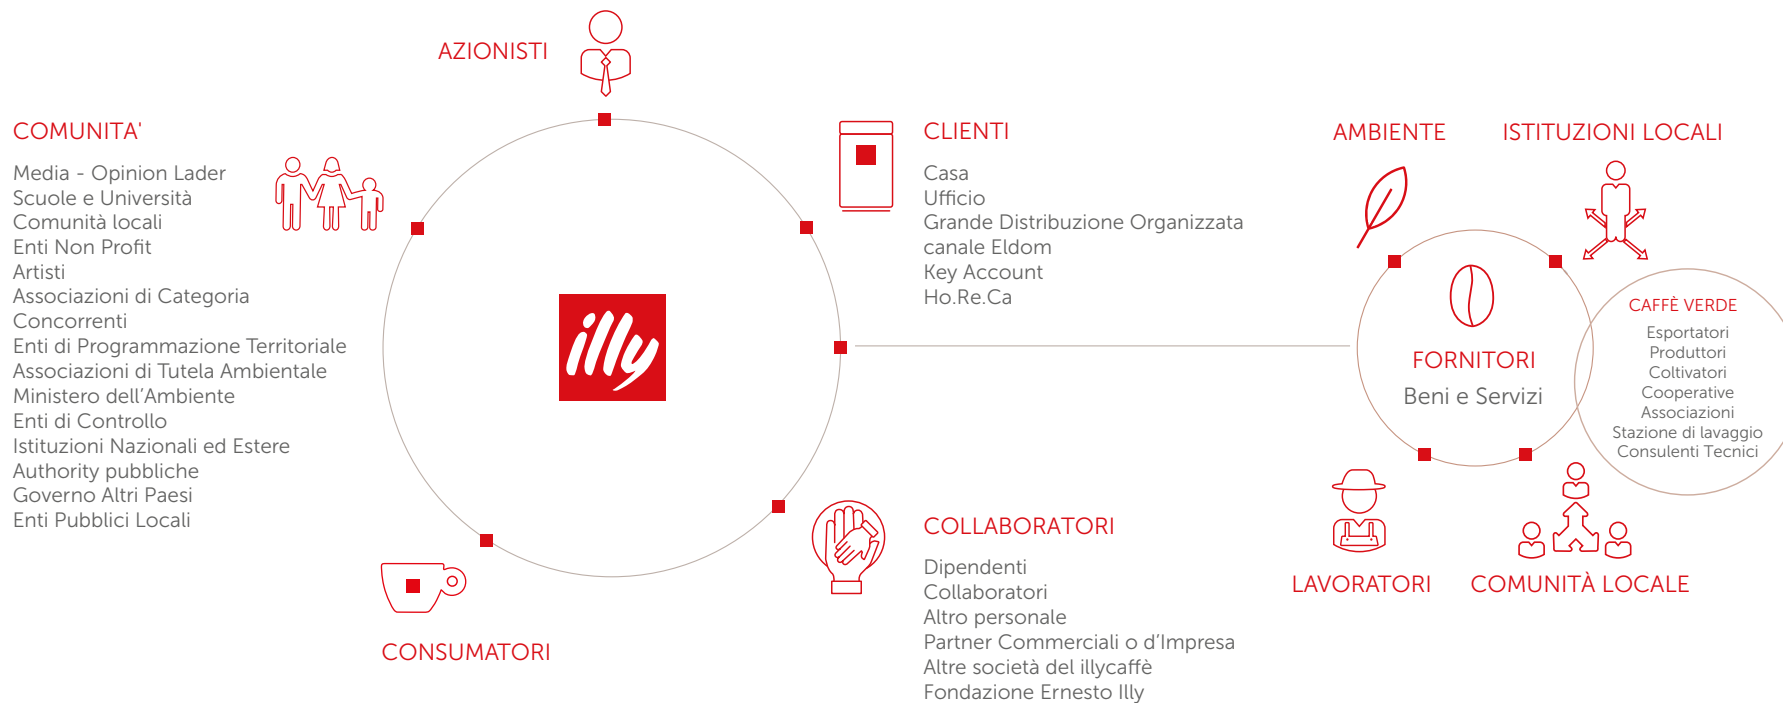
AZIONISTI

COMUNITA'

Media - Opinion Lader
Scuole e Università
Comunità locali
Enti Non Profit
Artisti
Associazioni di Categoria
Concorrenti
Enti di Programmazione Territoriale
Associazioni di Tutela Ambientale
Ministero dell'Ambiente
Enti di Controllo
Istituzioni Nazionali ed Estere
Authority pubbliche
Governo Altri Paesi
Enti Pubblici Locali

illy

CLIENTI

Casa
Ufficio
Grande Distribuzione Organizzata
canale Eldom
Key Account
Ho.Re.Ca

AMBIENTE

ISTITUZIONI LOCALI

FORNITORI
Beni e Servizi

CAFFÈ VERDE

Esportatori
Produttori
Coltivatori
Cooperative
Associazioni
Stazione di lavaggio
Consulenti Tecnici

LAVORATORI

COMUNITÀ LOCALE

CONSUMATORI

COLLABORATORI

Dipendenti
Collaboratori
Altro personale
Partner Commerciali o d'Impresa
Altre società del illycaffè
Fondazione Ernesto Illy